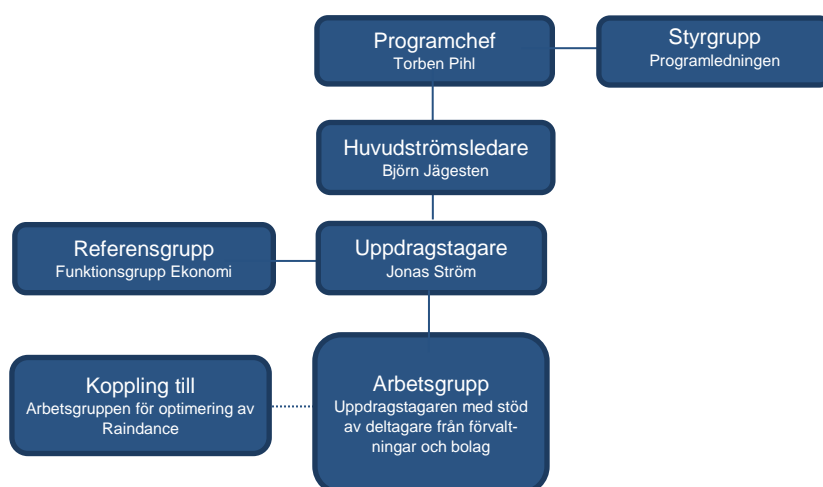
Programchef
Torben Pihl

Styrgrupp
Programledningen

Huvudströmsledare
Björn Jägesten

Referensgrupp
Funktionsgrupp Ekonomi

Uppdragstagare
Jonas Ström

Koppling till
Arbetsgruppen för optimering av Raindance

Arbetsgrupp
Uppdragstagaren med stöd av deltagare från förvaltningar och bolag